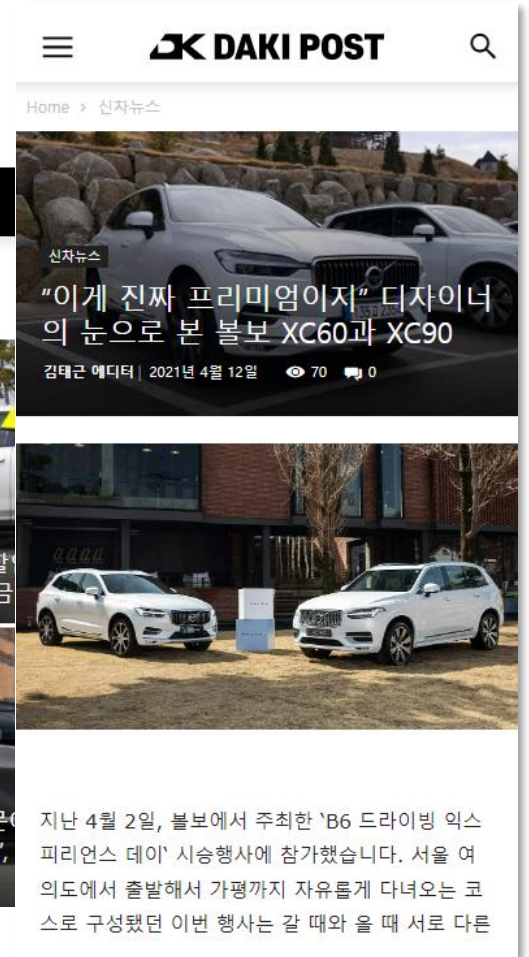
DAKI POST

Home > 신차뉴스

신차뉴스

"이게 진짜 프리미엄이지" 디자이너의 눈으로 본 볼보 XC60과 XC90

김태근 에디터 | 2021년 4월 12일 70 0

지난 4월 2일, 볼보에서 주최한 'B6 드라이빙 익스피리언스 데이' 시승행사에 참가했습니다. 서울 여의도에서 출발해서 가평까지 자유롭게 다녀오는 코스로 구성됐던 이번 행사는 갈 때와 올 때 서로 다른